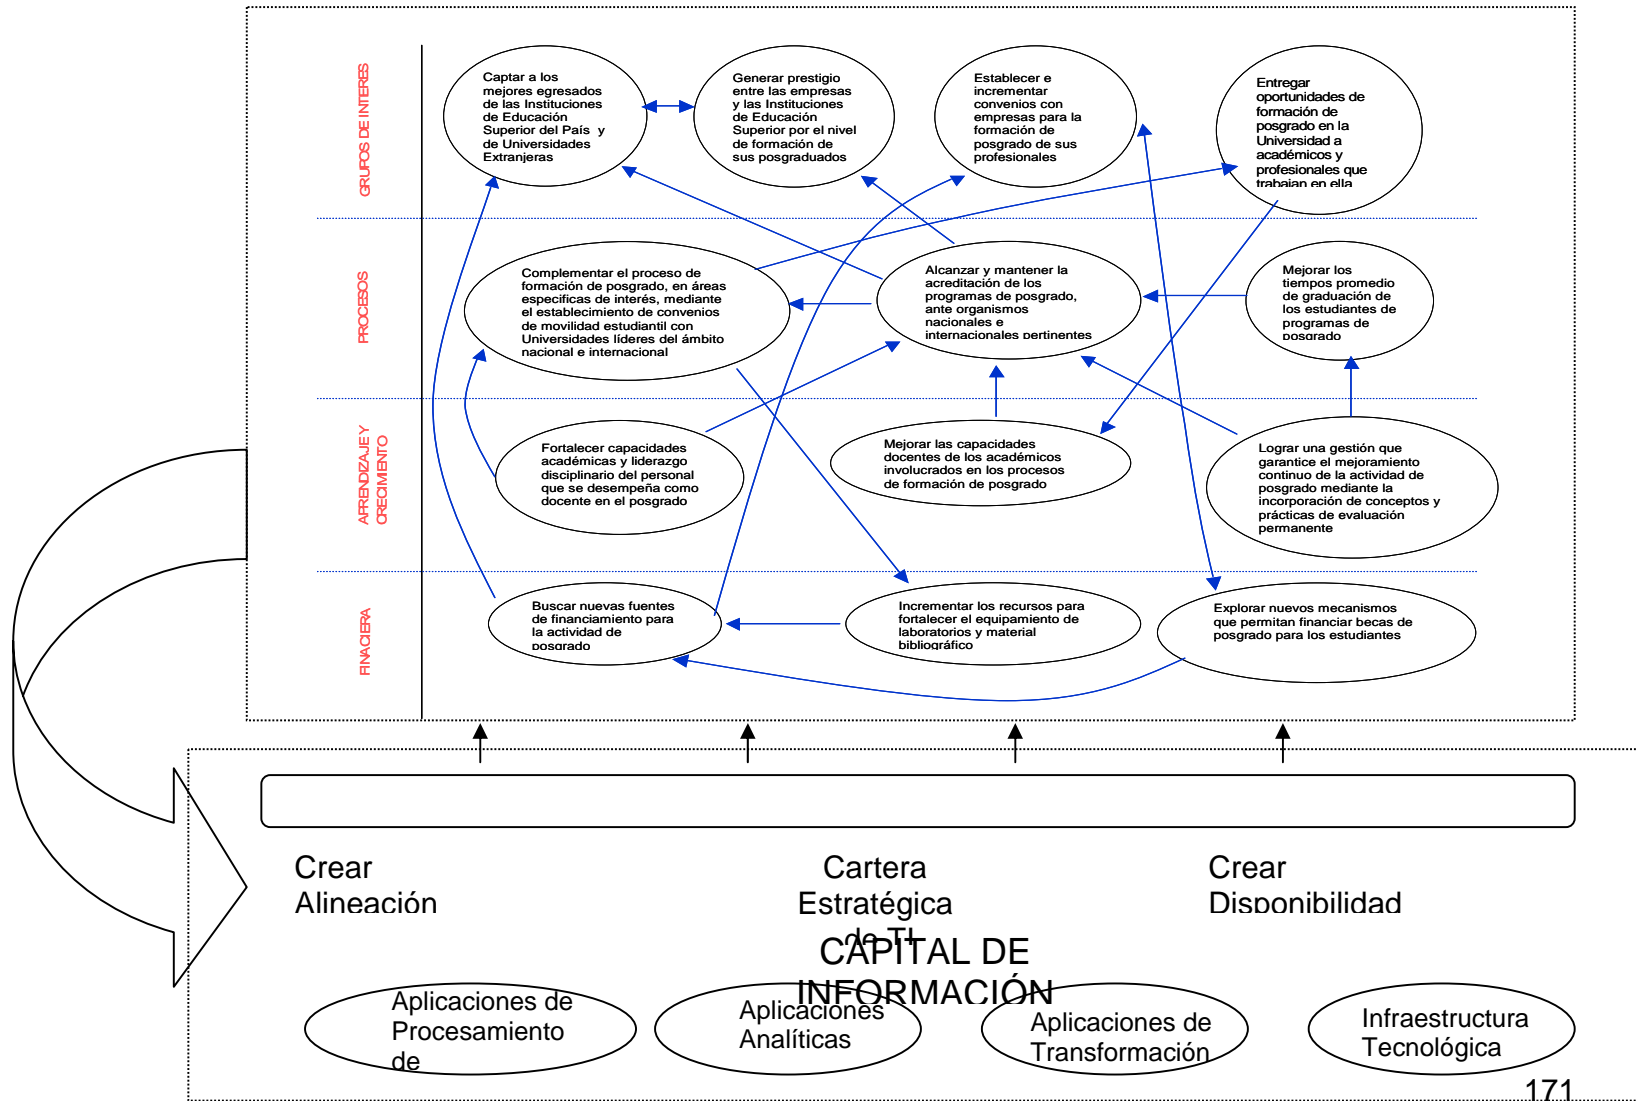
GRUPOS DE INTERES

Captar a los mejores egresados de las Instituciones de Educación Superior del País y de Universidades Extranjeras

Generar prestigio entre las empresas y las Instituciones de Educación Superior por el nivel de formación de sus posgraduados

Establecer e incrementar convenios con empresas para la formación de posgrado de sus profesionales

Entregar oportunidades de formación de posgrado en la Universidad a académicos y profesionales que trabajan en ella

PROCESOS

Complementar el proceso de formación de posgrado, en áreas especificas de interés, mediante el establecimiento de convenios de movilidad estudiantil con Universidades líderes del ámbito nacional e internacional

Alcanzar y mantener la acreditación de los programas de posgrado, ante organismos nacionales e internacionales pertinentes

Mejorar los tiempos promedio de graduación de los estudiantes de programas de posgrado

APRENDIZAJE Y CRECIMIENTO

Fortalecer capacidades académicas y liderazgo disciplinario del personal que se desempeña como docente en el posgrado

Mejorar las capacidades docentes de los académicos involucrados en los procesos de formación de posgrado

Lograr una gestión que garantice el mejoramiento continuo de la actividad de posgrado mediante la incorporación de conceptos y prácticas de evaluación permanente

FINACIERA

Buscar nuevas fuentes de financiamiento para la actividad de posgrado

Incrementar los recursos para fortalecer el equipamiento de laboratorios y material bibliográfico

Explorar nuevos mecanismos que permitan financiar becas de posgrado para los estudiantes

Crear Alineación

Cartera Estratégica de TI

Crear Disponibilidad

CAPITAL DE INFORMACIÓN

Aplicaciones de Procesamiento de

Aplicaciones Analíticas

Aplicaciones de Transformación

Infraestructura Tecnológica

171